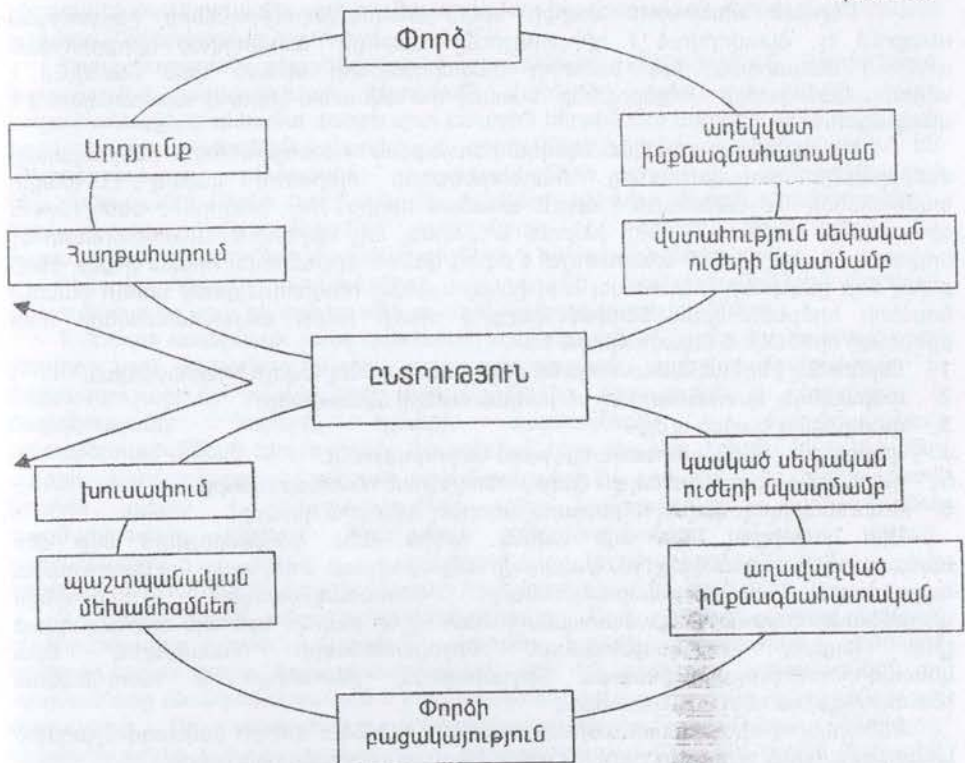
Փորձ

Արդյունք

ադեկվատ ինքնագնահատական

Հաղթահարում

վստահություն սեփական ուժերի նկատմամբ

ԸՆՏՐՈՒԹՅՈՒՆ

խուսափում

կասկած սեփական ուժերի նկատմամբ

պաշտպանական մեխանիզմներ

աղավաղված ինքնագնահատական

Փորձի բացակայություն